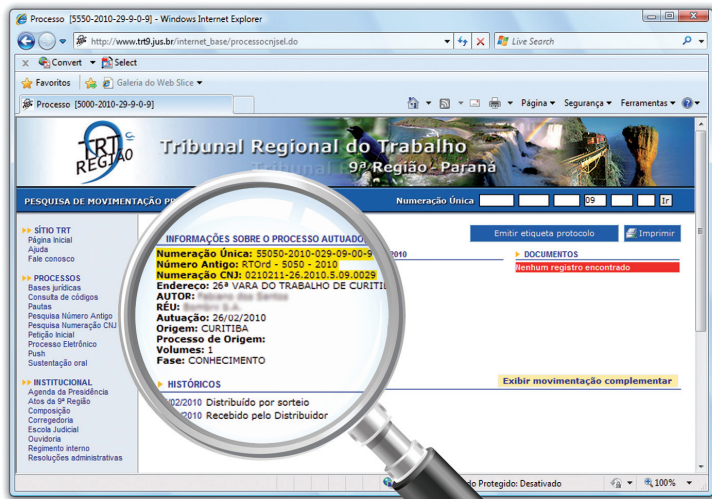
Processo [5550-2010-29-9-0-9] - Windows Internet Explorer

http://www.trt9.jus.br/internet_base/processocnjsel.do

Live Search

Convert Select

Favoritos Galeria do Web Slice

Processo [5000-2010-29-9-0-9]

Página Segurança Ferramentas

TRT 9ª REGIÃO

Tribunal Regional do Trabalho 9ª Região - Paraná

PESQUISA DE MOVIMENTAÇÃO PR

Numeração Única 09 Ir

SÍTIO TRT
Página Inicial
Ajuda
Fale conosco

PROCESSOS
Bases jurídicas
Consulta de códigos
Pautas
Pesquisa Número Antigo
Pesquisa Numeração CNJ
Petição Inicial
Processo Eletrônico
Push
Sustentação oral

INSTITUCIONAL
Agenda da Presidência
Atos da 9ª Região
Composição
Corregedoria
Escola Judicial
Ouvidoria
Regimento interno
Resoluções administrativas

INFORMAÇÕES SOBRE O PROCESSO AUTUADO

Emitir etiqueta protocolo Imprimir

Numeração Única: 55050-2010-029-09-00-9
Número Antigo: RTOrd - 5050 - 2010
Numeração CNJ: 0210211-26.2010.5.09.0029
Endereço: 26ª VARA DO TRABALHO DE CURITIBA
AUTOR: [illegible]
RÉU: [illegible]
Autuação: 26/02/2010
Origem: CURITIBA
Processo de Origem:
Volumes: 1
Fase: CONHECIMENTO

2010

DOCUMENTOS
Nenhum registro encontrado

Exibir movimentação complementar

HISTÓRICOS
02/2010 Distribuído por sorteio
2010 Recebido pelo Distribuidor

do Protegido: Desativado 100%